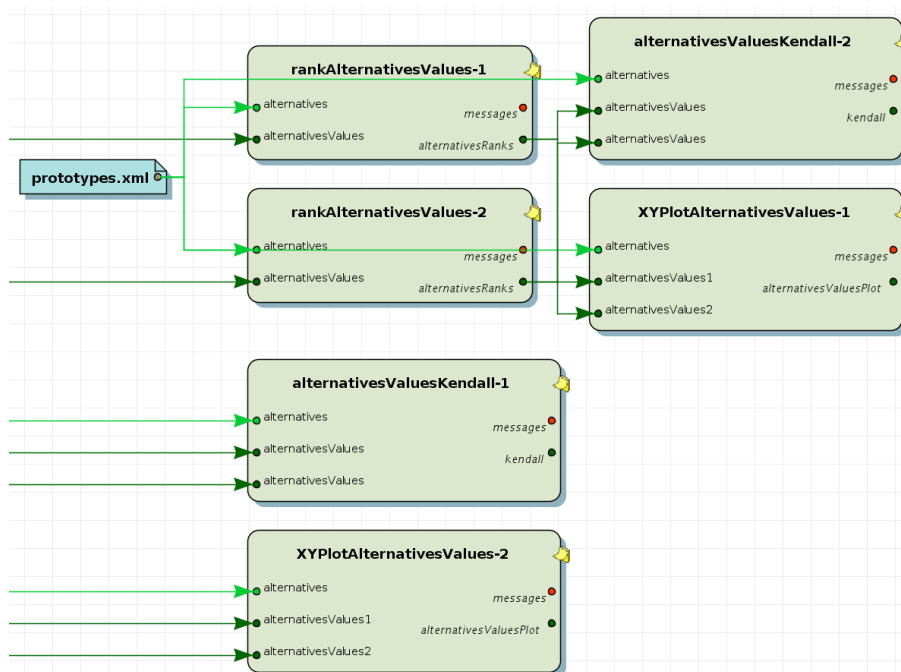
rankAlternativesValues-1
alternatives
alternativesValues
messages
alternativesRanks

alternativesValuesKendall-2
alternatives
alternativesValues
alternativesValues
messages
kendall

prototypes.xml

rankAlternativesValues-2
alternatives
alternativesValues
messages
alternativesRanks

XYPlotAlternativesValues-1
alternatives
alternativesValues1
alternativesValues2
messages
alternativesValuesPlot

alternativesValuesKendall-1
alternatives
alternativesValues
alternativesValues
messages
kendall

XYPlotAlternativesValues-2
alternatives
alternativesValues1
alternativesValues2
messages
alternativesValuesPlot